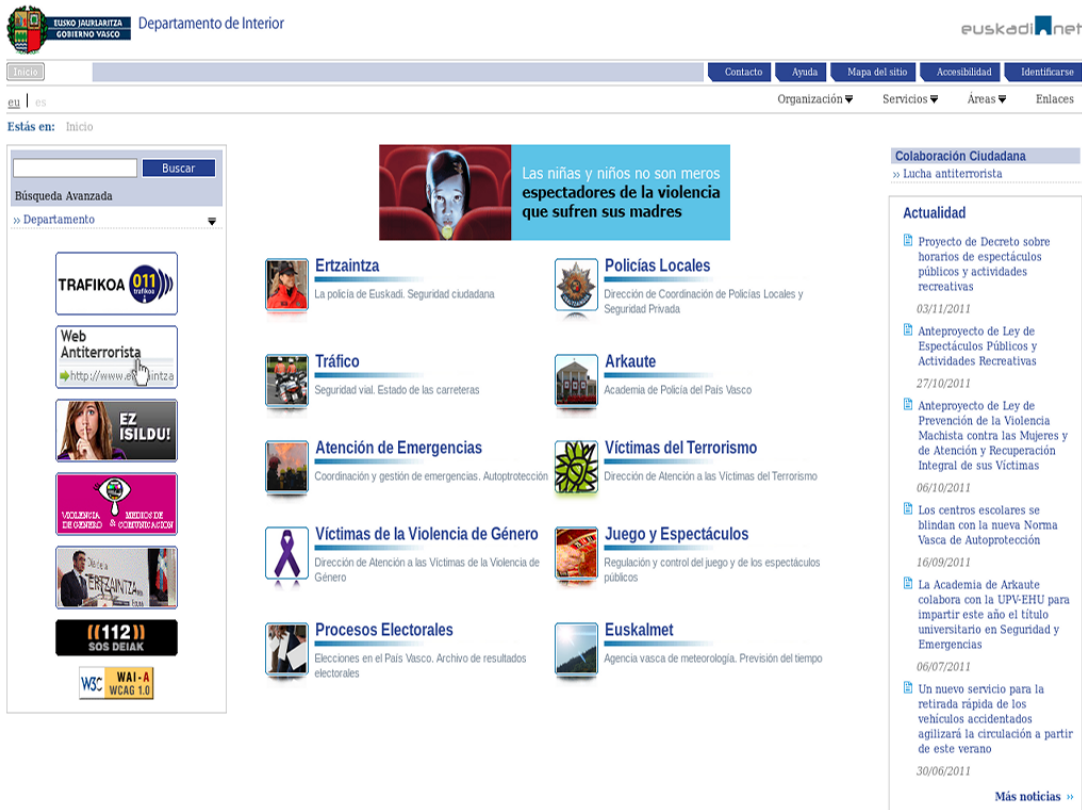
EUSKO JAURLARITZA
GOBIERNO VASCO
Departamento de Interior

euskadi.net

Inicio

Contacto | Ayuda | Mapa del sitio | Accesibilidad | Identificarse

eu | es

Organización | Servicios | Áreas | Enlaces

Estás en: Inicio

Buscar

Búsqueda Avanzada

» Departamento

TRAFIKOA 011 trafikoa

Web Antiterrorista
http://www.e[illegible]intza

EZ ISILDU!

VIOLENCIA DE GÉNERO & MEDIOS DE COMUNICACIÓN

ERTZAINTZA

112 SOS DEIAK

W3C WAI-A WCAG 1.0

Las niñas y niños no son meros espectadores de la violencia que sufren sus madres

Ertzaintza
La policía de Euskadi. Seguridad ciudadana

Policías Locales
Dirección de Coordinación de Policías Locales y Seguridad Privada

Tráfico
Seguridad vial. Estado de las carreteras

Arkaute
Academia de Policía del País Vasco

Atención de Emergencias
Coordinación y gestión de emergencias. Autoprotección

Víctimas del Terrorismo
Dirección de Atención a las Víctimas del Terrorismo

Víctimas de la Violencia de Género
Dirección de Atención a las Víctimas de la Violencia de Género

Juego y Espectáculos
Regulación y control del juego y de los espectáculos públicos

Procesos Electorales
Elecciones en el País Vasco. Archivo de resultados electorales

Euskalmet
Agencia vasca de meteorología. Previsión del tiempo

Colaboración Ciudadana
» Lucha antiterrorista

Actualidad

Proyecto de Decreto sobre horarios de espectáculos públicos y actividades recreativas
03/11/2011

Anteproyecto de Ley de Espectáculos Públicos y Actividades Recreativas
27/10/2011

Anteproyecto de Ley de Prevención de la Violencia Machista contra las Mujeres y de Atención y Recuperación Integral de sus Víctimas
06/10/2011

Los centros escolares se blindan con la nueva Norma Vasca de Autoprotección
16/09/2011

La Academia de Arkaute colabora con la UPV-EHU para impartir este año el título universitario en Seguridad y Emergencias
06/07/2011

Un nuevo servicio para la retirada rápida de los vehículos accidentados agilizará la circulación a partir de este verano
30/06/2011

Más noticias »